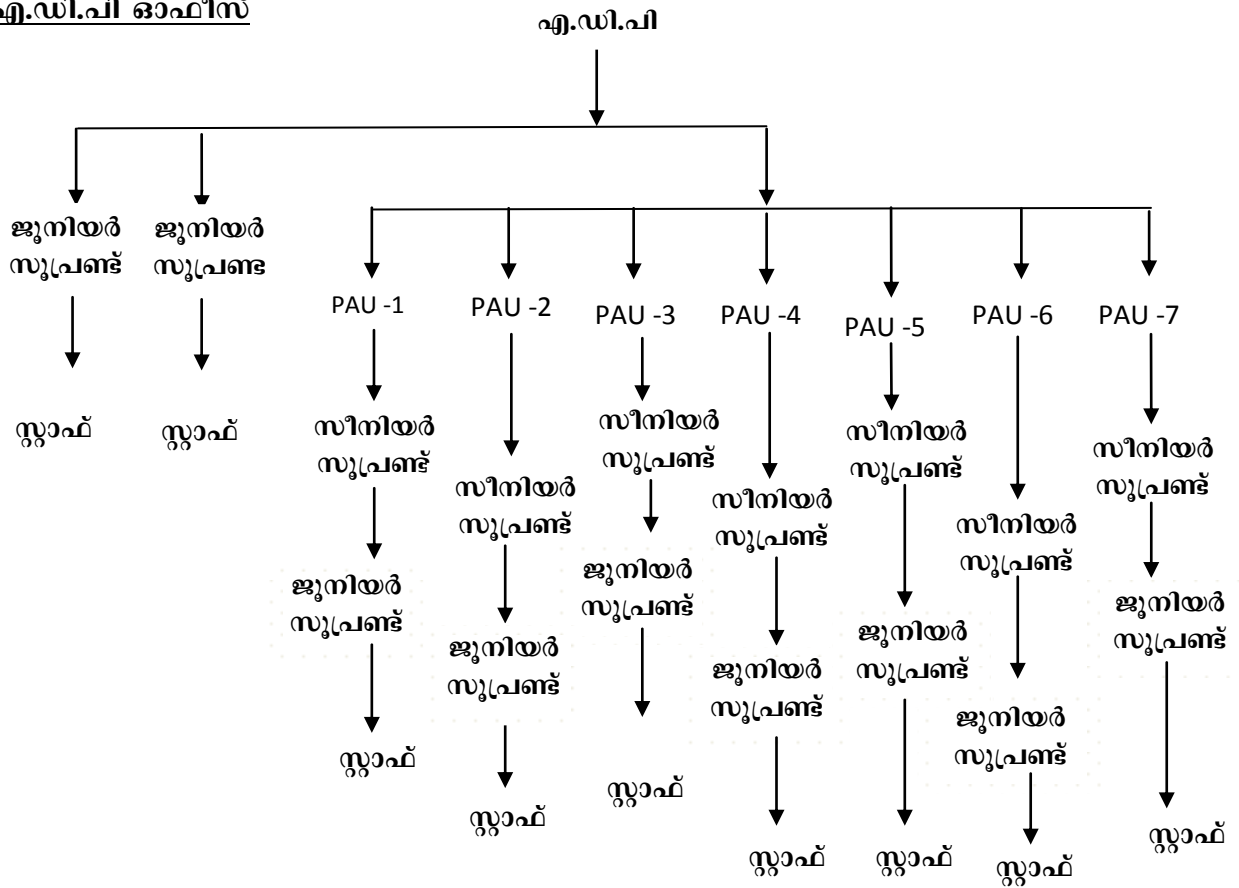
എ.ഡി.പി ഓഫീസ്

എ.ഡി.പി

ജൂനിയർ സൂപ്രണ്ട്

സ്റ്റാഫ്

ജൂനിയർ സൂപ്രണ്ട

സ്റ്റാഫ്

PAU -1

സീനിയർ സൂപ്രണ്ട്

ജൂനിയർ സൂപ്രണ്ട്

സ്റ്റാഫ്

PAU -2

സീനിയർ സൂപ്രണ്ട്

ജൂനിയർ സൂപ്രണ്ട്

സ്റ്റാഫ്

PAU -3

സീനിയർ സൂപ്രണ്ട്

ജൂനിയർ സൂപ്രണ്ട്

സ്റ്റാഫ്

PAU -4

സീനിയർ സൂപ്രണ്ട്

ജൂനിയർ സൂപ്രണ്ട്

സ്റ്റാഫ്

PAU -5

സീനിയർ സൂപ്രണ്ട്

ജൂനിയർ സൂപ്രണ്ട്

സ്റ്റാഫ്

PAU -6

സീനിയർ സൂപ്രണ്ട്

ജൂനിയർ സൂപ്രണ്ട്

സ്റ്റാഫ്

PAU -7

സീനിയർ സൂപ്രണ്ട്

ജൂനിയർ സൂപ്രണ്ട്

സ്റ്റാഫ്